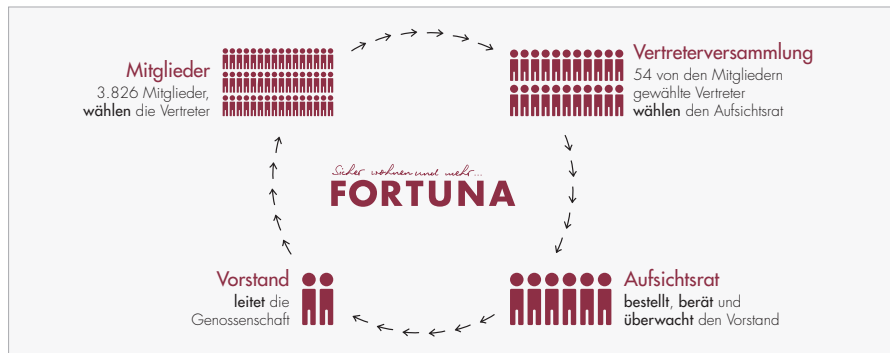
Mitglieder
3.826 Mitglieder, **wählen** die Vertreter

Vertreterversammlung
54 von den Mitgliedern gewählte Vertreter **wählen** den Aufsichtsrat

Sicher wohnen und mehr...
FORTUNA

Vorstand
**leitet** die Genossenschaft

Aufsichtsrat
**bestellt**, **berät** und **überwacht** den Vorstand